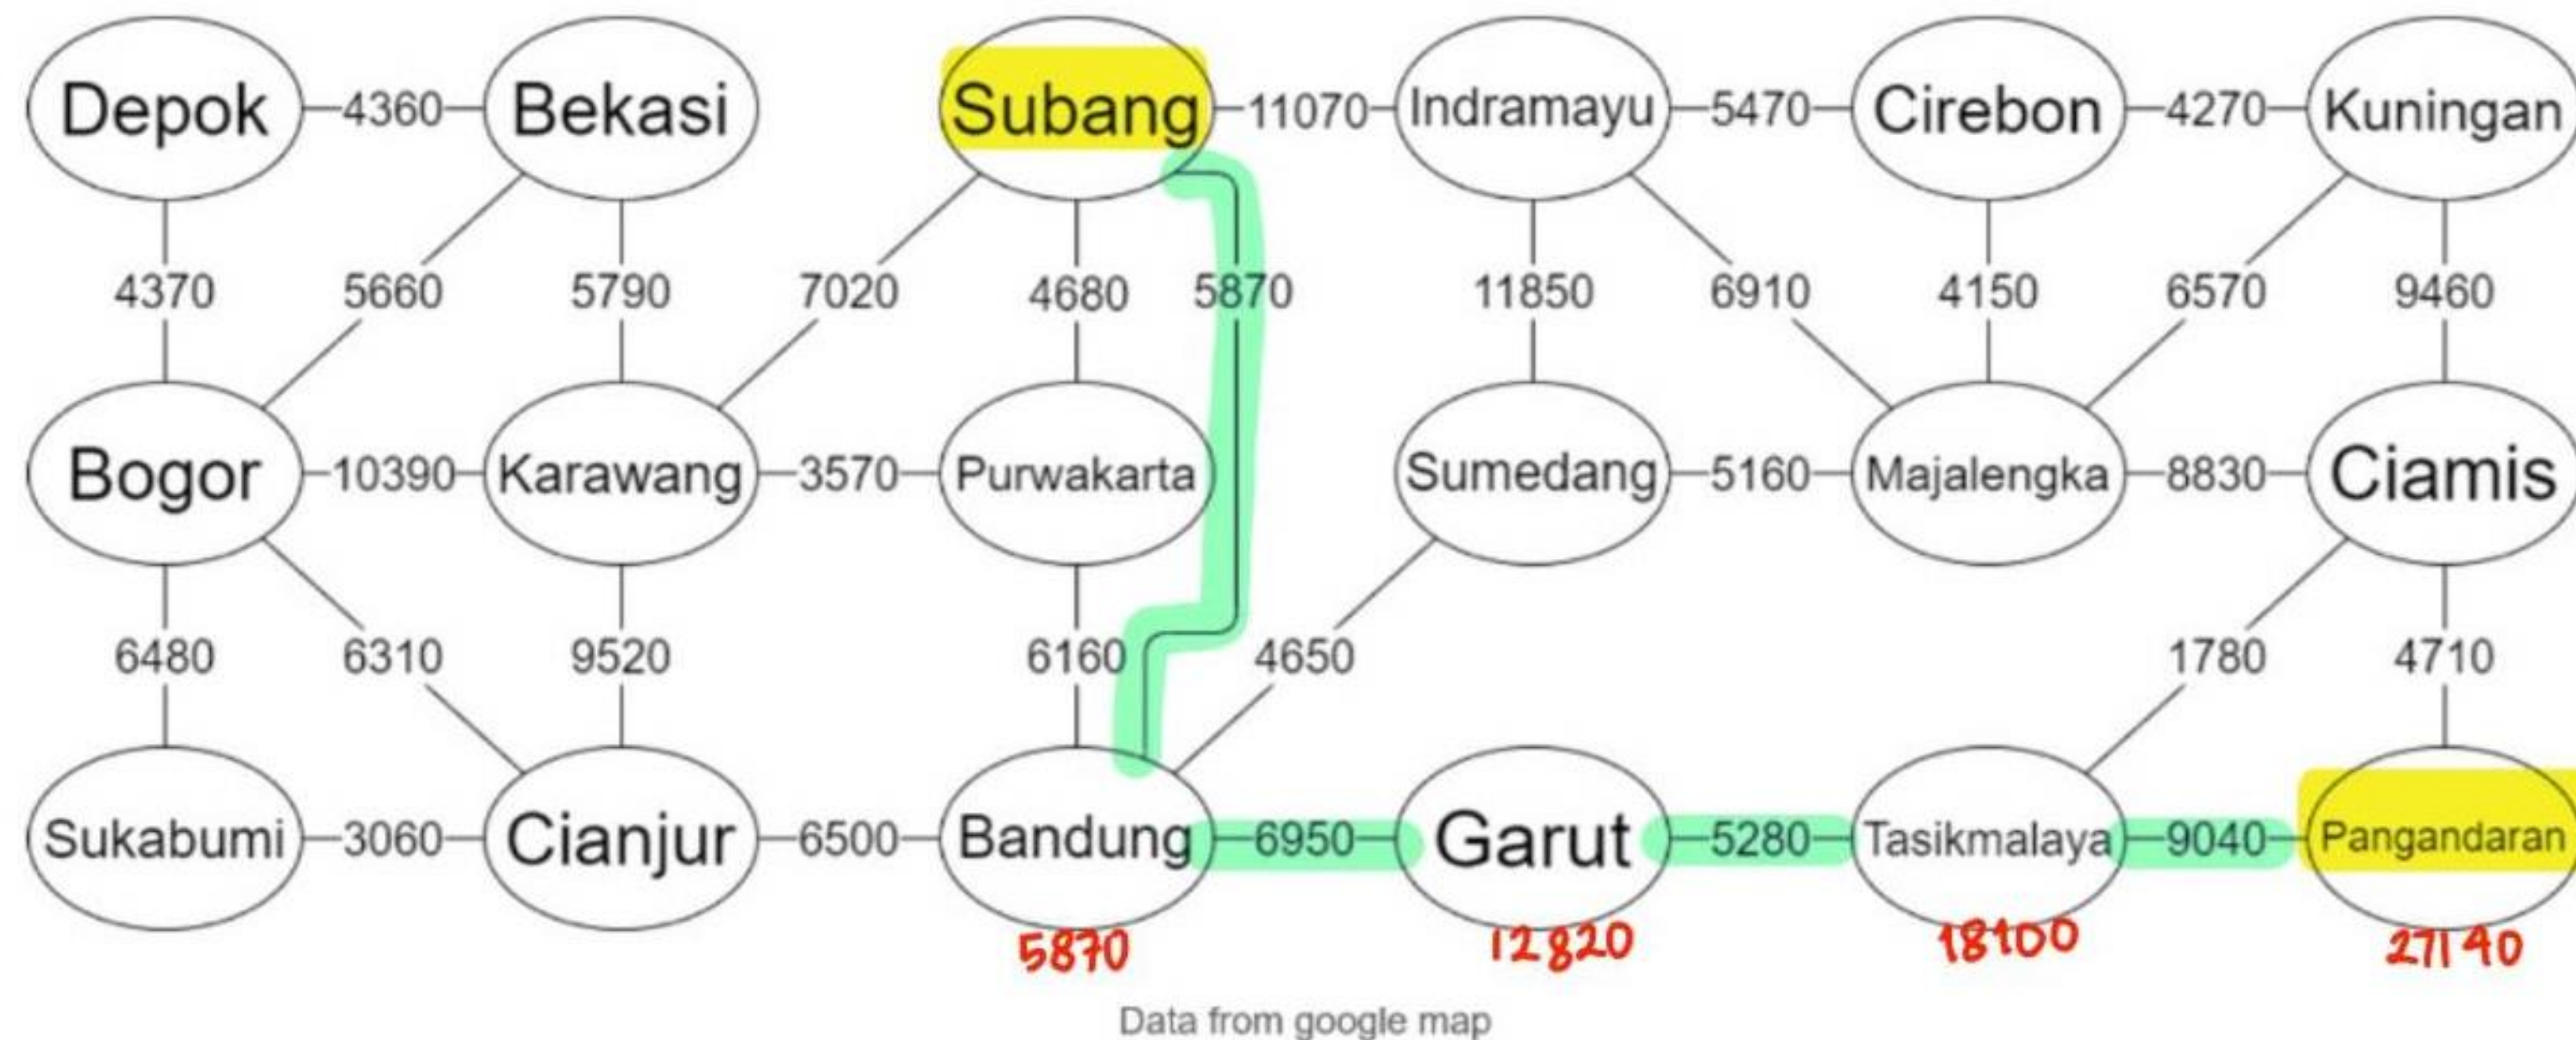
Depok 4360 Bekasi Subang 11070 Indramayu 5470 Cirebon 4270 Kuningan

4370 5660 5790 7020 4680 5870 11850 6910 4150 6570 9460

Bogor 10390 Karawang 3570 Purwakarta Sumedang 5160 Majalengka 8830 Ciamis

6480 6310 9520 6160 4650 1780 4710

Sukabumi 3060 Cianjur 6500 Bandung 6950 Garut 5280 Tasikmalaya 9040 Pangandaran

5870 12820 18100 27140

Data from google map